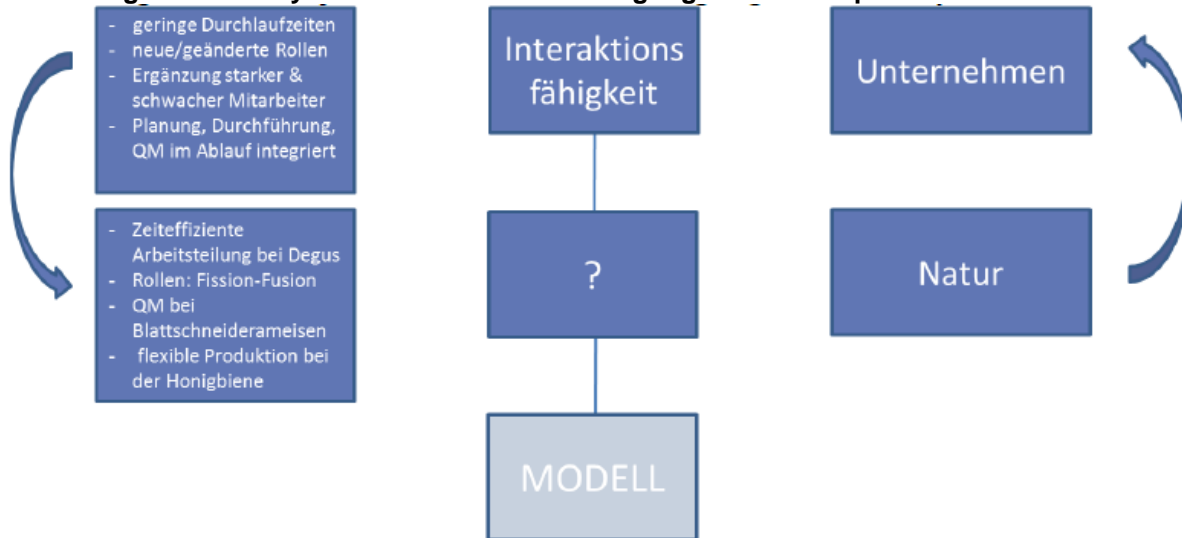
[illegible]

- geringe Durchlaufzeiten
- neue/geänderte Rollen
- Ergänzung starker & schwacher Mitarbeiter
- Planung, Durchführung, QM im Ablauf integriert

- Zeiteffiziente Arbeitsteilung bei Degus
- Rollen: Fission-Fusion
- QM bei Blattschneiderameisen
- flexible Produktion bei der Honigbiene

Interaktions fähigkeit

?

MODELL

Unternehmen

Natur